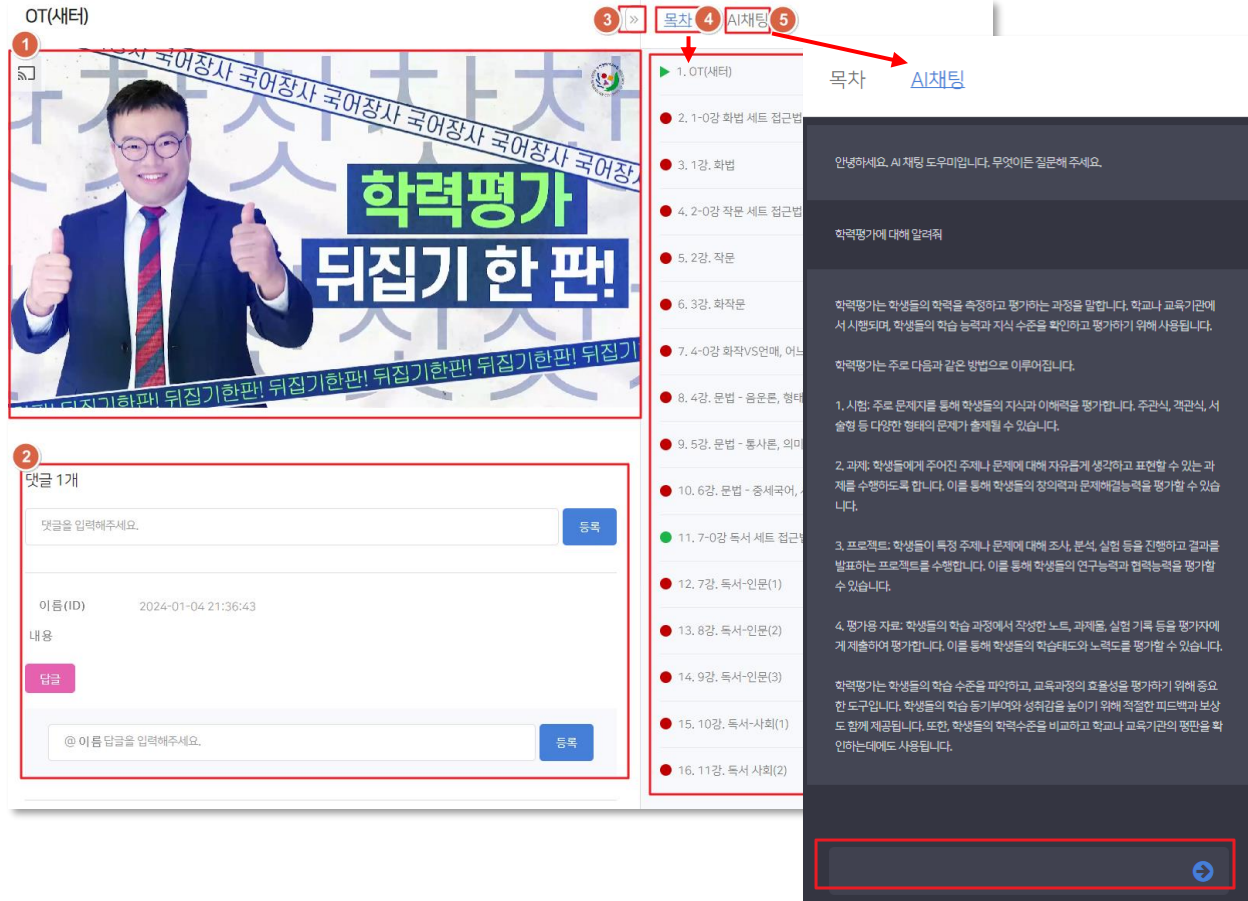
OT(새터)

3 » 목차 4 AI채팅 5

1

국어장사 국어장사 국어장사 국어장사

학력평가
뒤집기 한 판!

뒤집기한판! 뒤집기한판! 뒤집기한판! 뒤집기한판! 뒤집기

2

댓글 1개

댓글을 입력해주세요.

등록

이름(ID) 2024-01-04 21:36:43

내용

답글

@ 이름 답글을 입력해주세요.

등록

1. OT(새터)
2. 1-0강 화법 세트 접근법
3. 1강. 화법
4. 2-0강 작문 세트 접근법
5. 2강. 작문
6. 3강. 화작문
7. 4-0강 화작VS언매, 어느
8. 4강. 문법 - 음운론, 형태
9. 5강. 문법 - 통사론, 의미
10. 6강. 문법 - 중세국어,
11. 7-0강 독서 세트 접근법
12. 7강. 독서-인문(1)
13. 8강. 독서-인문(2)
14. 9강. 독서-인문(3)
15. 10강. 독서-사회(1)
16. 11강. 독서 사회(2)

목차 AI채팅

안녕하세요. AI 채팅 도우미입니다. 무엇이든 질문해 주세요.

학력평가에 대해 알려줘

학력평가는 학생들의 학력을 측정하고 평가하는 과정을 말합니다. 학교나 교육기관에서 시행되며, 학생들의 학습 능력과 지식 수준을 확인하고 평가하기 위해 사용됩니다.

학력평가는 주로 다음과 같은 방법으로 이루어집니다.

1. 시험: 주로 문제지를 통해 학생들의 지식과 이해력을 평가합니다. 주관식, 객관식, 서술형 등 다양한 형태의 문제가 출제될 수 있습니다.

2. 과제: 학생들에게 주어진 주제나 문제에 대해 자유롭게 생각하고 표현할 수 있는 과제를 수행하도록 합니다. 이를 통해 학생들의 창의력과 문제해결능력을 평가할 수 있습니다.

3. 프로젝트: 학생들이 특정 주제나 문제에 대해 조사, 분석, 실험 등을 진행하고 결과를 발표하는 프로젝트를 수행합니다. 이를 통해 학생들의 연구능력과 협력능력을 평가할 수 있습니다.

4. 평가용 자료: 학생들의 학습 과정에서 작성한 노트, 과제물, 실험 기록 등을 평가자에게 제출하여 평가합니다. 이를 통해 학생들의 학습태도와 노력도를 평가할 수 있습니다.

학력평가는 학생들의 학습 수준을 파악하고, 교육과정의 효율성을 평가하기 위해 중요한 도구입니다. 학생들의 학습 동기부여와 성취감을 높이기 위해 적절한 피드백과 보상도 함께 제공됩니다. 또한, 학생들의 학력수준을 비교하고 학교나 교육기관의 평판을 확인하는데에도 사용됩니다.